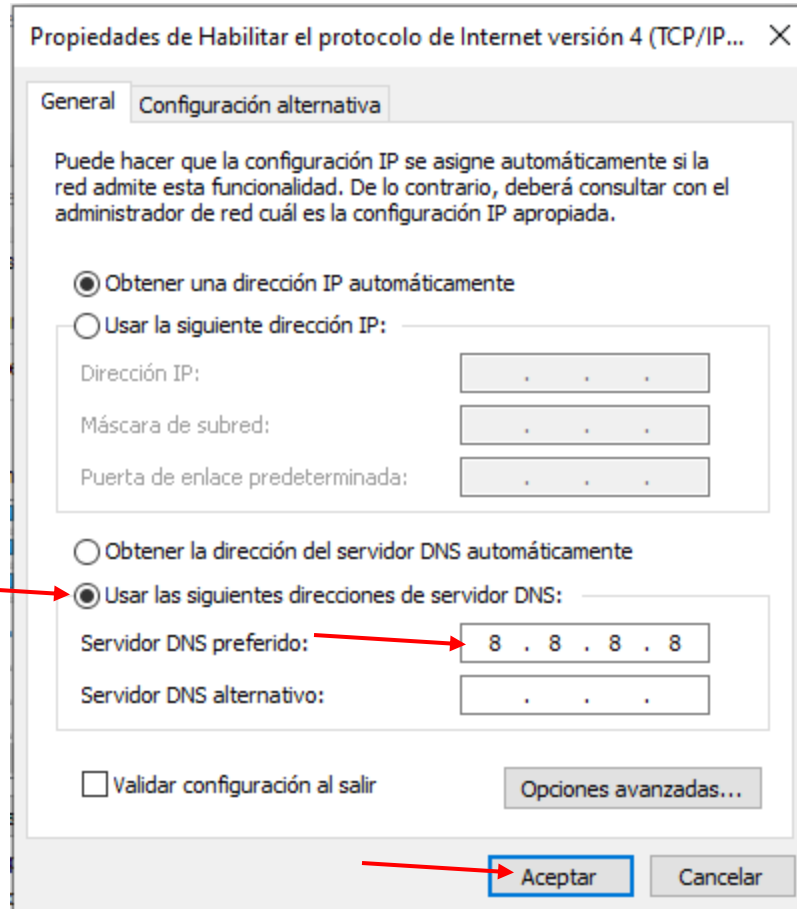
Propiedades de Habilitar el protocolo de Internet versión 4 (TCP/IP... ✕

General | Configuración alternativa

Puede hacer que la configuración IP se asigne automáticamente si la red admite esta funcionalidad. De lo contrario, deberá consultar con el administrador de red cuál es la configuración IP apropiada.

Obtener una dirección IP automáticamente

Usar la siguiente dirección IP:

Dirección IP: . . .

Máscara de subred: . . .

Puerta de enlace predeterminada: . . .

Obtener la dirección del servidor DNS automáticamente

Usar las siguientes direcciones de servidor DNS:

Servidor DNS preferido: 8 . 8 . 8 . 8

Servidor DNS alternativo: . . .

Validar configuración al salir

Opciones avanzadas...

Aceptar

Cancelar